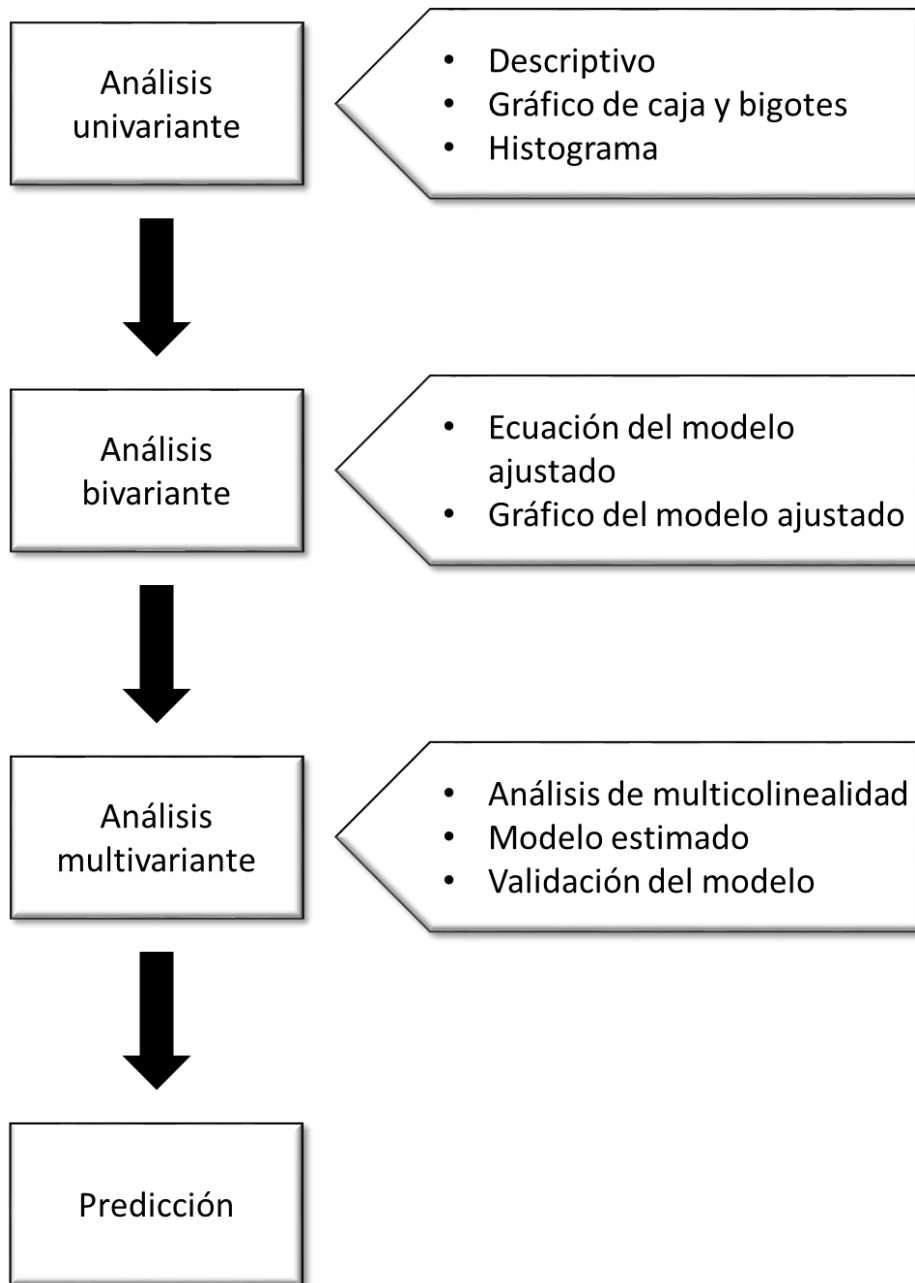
Análisis univariante

- Descriptivo
- Gráfico de caja y bigotes
- Histograma

Análisis bivariante

- Ecuación del modelo ajustado
- Gráfico del modelo ajustado

Análisis multivariante

- Análisis de multicolinealidad
- Modelo estimado
- Validación del modelo

Predicción